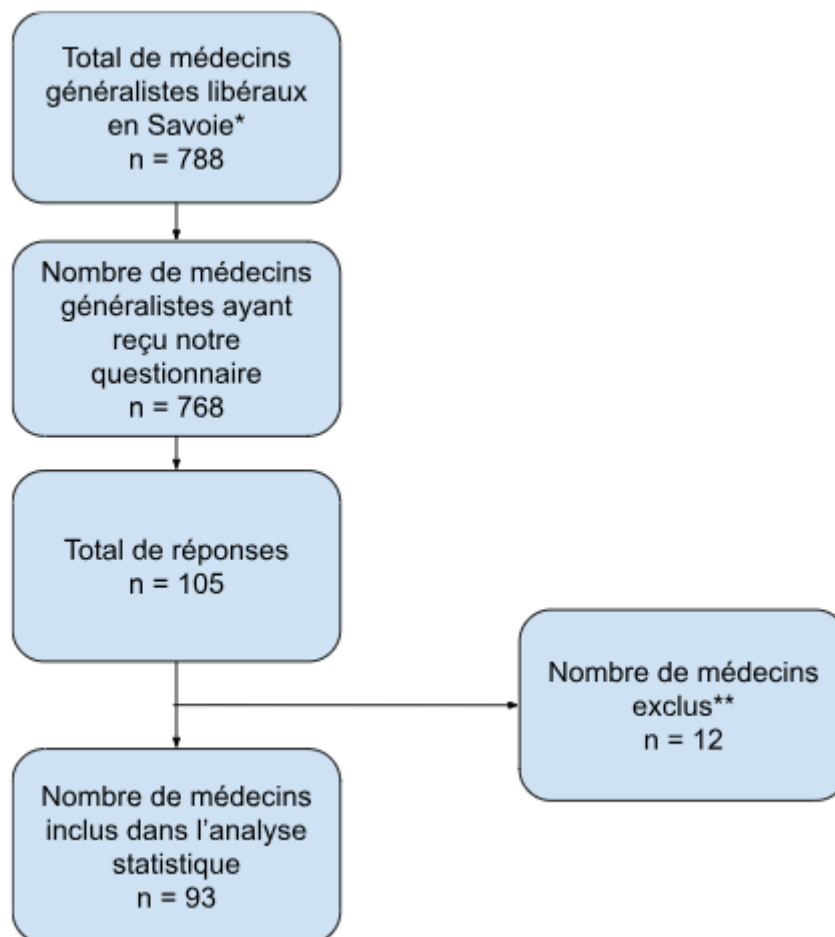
Total de médecins généralistes libéraux en Savoie*
n = 788

Nombre de médecins généralistes ayant reçu notre questionnaire
n = 768

Total de réponses
n = 105

Nombre de médecins exclus**
n = 12

Nombre de médecins inclus dans l'analyse statistique
n = 93